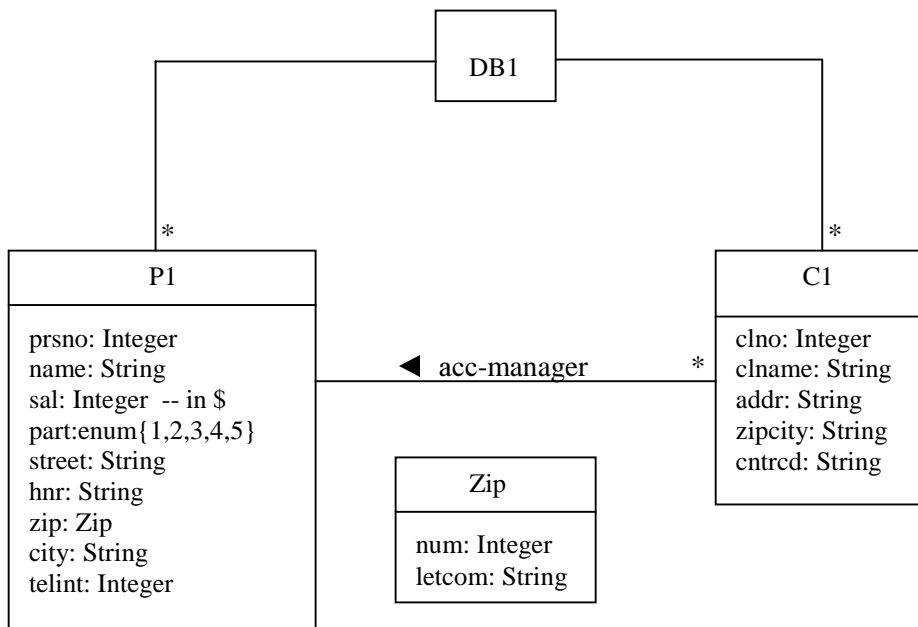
DB1

*

*

P1

prsno: Integer
name: String
sal: Integer -- in $
part:enum{1,2,3,4,5}
street: String
hnr: String
zip: Zip
city: String
telint: Integer

◄ acc-manager

*

C1

clno: Integer
clname: String
addr: String
zipcity: String
cntrcd: String

Zip

num: Integer
letcom: String